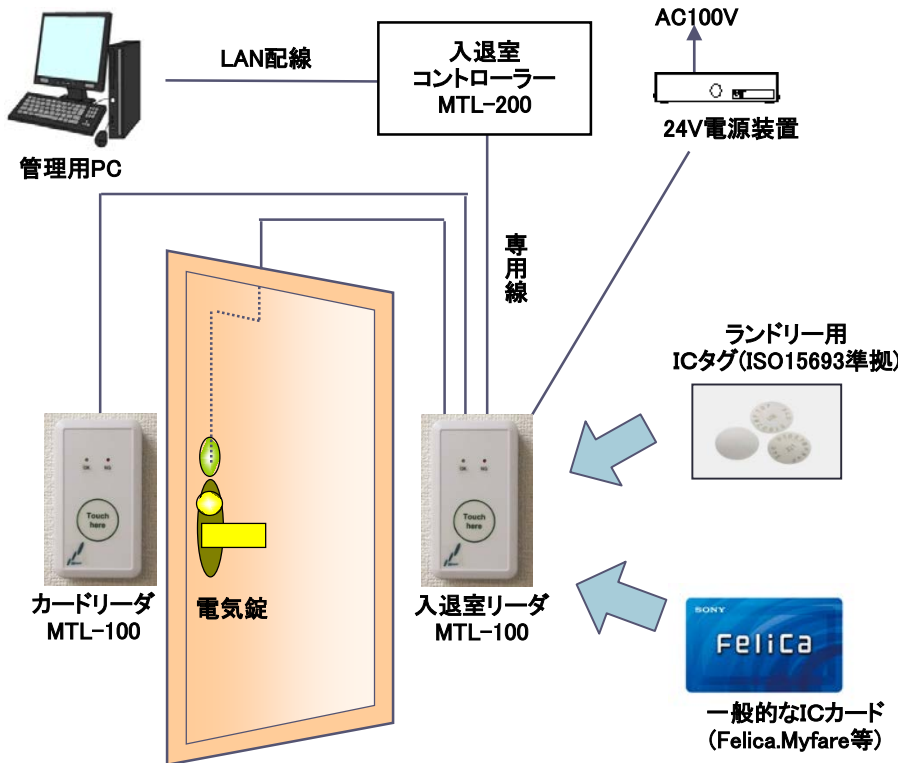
AC100V

LAN配線

入退室
コントローラー
MTL-200

24V電源装置

管理用PC

専
用
線

ランドリー用
ICタグ(ISO15693準拠)

Touch here

Touch here

SONY
FeliCa

カードリーダ
MTL-100

電気錠

入退室リーダ
MTL-100

一般的なICカード
(Felica.Myfare等)